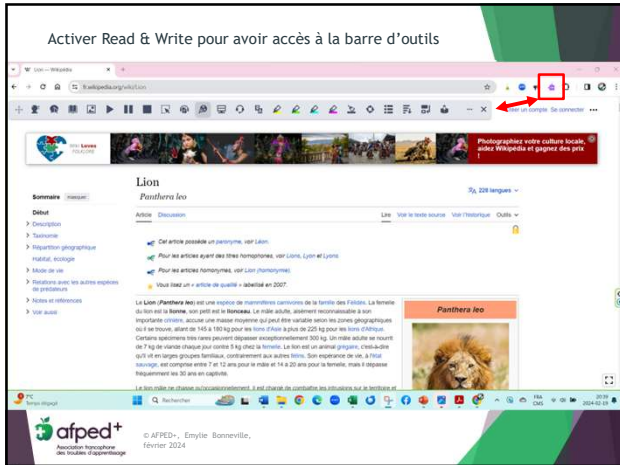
Activer Read & Write pour avoir accès à la barre d'outils

Lion — Wikipédia

fr.wikipedia.org/wiki/Lion

Créer un compte Se connecter

Wiki Loves Folklore

Photographiez votre culture locale, aidez Wikipédia et gagnez des prix !

Lion

Panthera leo

228 langues

Sommaire masquer

Début

Description

Taxonomie

Répartition géographique

Habitat, écologie

Mode de vie

Relations avec les autres espèces de prédateurs

Notes et références

Voir aussi

Article Discussion

Lire Voir le texte source Voir l'historique Outils

Cet article possède un paronyme, voir Léon.

Pour les articles ayant des titres homophones, voir Lions, Lyon et Lyons.

Pour les articles homonymes, voir Lion (homonymie).

Vous lisez un « article de qualité » labellisé en 2007.

Le Lion (Panthera leo) est une espèce de mammifères carnivores de la famille des Félidés. La femelle du lion est la lionne, son petit est le lionceau. Le mâle adulte, aisément reconnaissable à son importante crinière, accuse une masse moyenne qui peut être variable selon les zones géographiques où il se trouve, allant de 145 à 180 kg pour les lions d'Asie à plus de 225 kg pour les lions d'Afrique. Certains spécimens très rares peuvent dépasser exceptionnellement 300 kg. Un mâle adulte se nourrit de 7 kg de viande chaque jour contre 5 kg chez la femelle. Le lion est un animal grégaire, c'est-à-dire qu'il vit en larges groupes familiaux, contrairement aux autres félins. Son espérance de vie, à l'état sauvage, est comprise entre 7 et 12 ans pour le mâle et 14 à 20 ans pour la femelle, mais il dépasse fréquemment les 30 ans en captivité.

Le lion mâle ne chasse qu'occasionnellement, il est chargé de combattre les intrusions sur le territoire et

Panthera leo

9°C Temps dégagé

Rechercher

FRA CMS

2024-02-19

afped+
Association francophone des troubles d'apprentissage

© AFPED+, Emylie Bonneville, février 2024